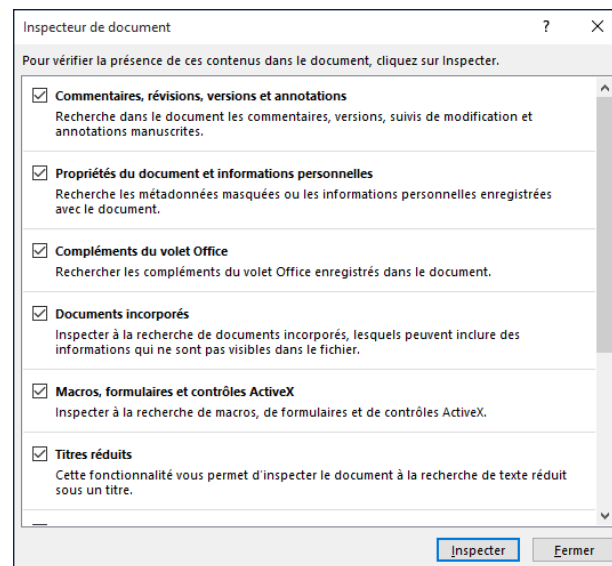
Inspecteur de document ? ×

Pour vérifier la présence de ces contenus dans le document, cliquez sur Inspecter.

☑ Commentaires, révisions, versions et annotations
Recherche dans le document les commentaires, versions, suivis de modification et annotations manuscrites.

☑ Propriétés du document et informations personnelles
Recherche les métadonnées masquées ou les informations personnelles enregistrées avec le document.

☑ Compléments du volet Office
Rechercher les compléments du volet Office enregistrés dans le document.

☑ Documents incorporés
Inspecter à la recherche de documents incorporés, lesquels peuvent inclure des informations qui ne sont pas visibles dans le fichier.

☑ Macros, formulaires et contrôles ActiveX
Inspecter à la recherche de macros, de formulaires et de contrôles ActiveX.

☑ Titres réduits
Cette fonctionnalité vous permet d'inspecter le document à la recherche de texte réduit sous un titre.

Inspecter Fermer